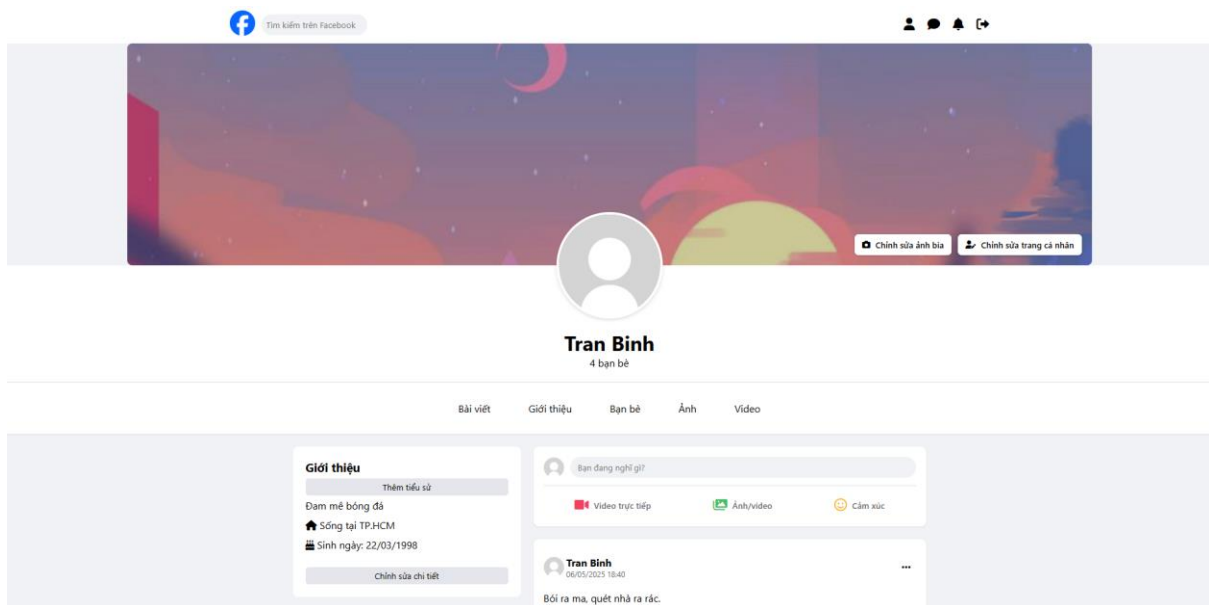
Tìm kiếm trên Facebook

Chỉnh sửa ảnh bìa
Chỉnh sửa trang cá nhân

Tran Binh
4 bạn bè

Bài viết
Giới thiệu
Bạn bè
Ảnh
Video

Giới thiệu
Thêm tiểu sử
Đam mê bóng đá
Sống tại TP.HCM
Sinh ngày: 22/03/1998
Chỉnh sửa chi tiết

Bạn đang nghĩ gì?
Video trực tiếp
Ảnh/video
Cảm xúc

Tran Binh
06/05/2025 18:40
...
Bói ra ma, quét nhà ra rác.